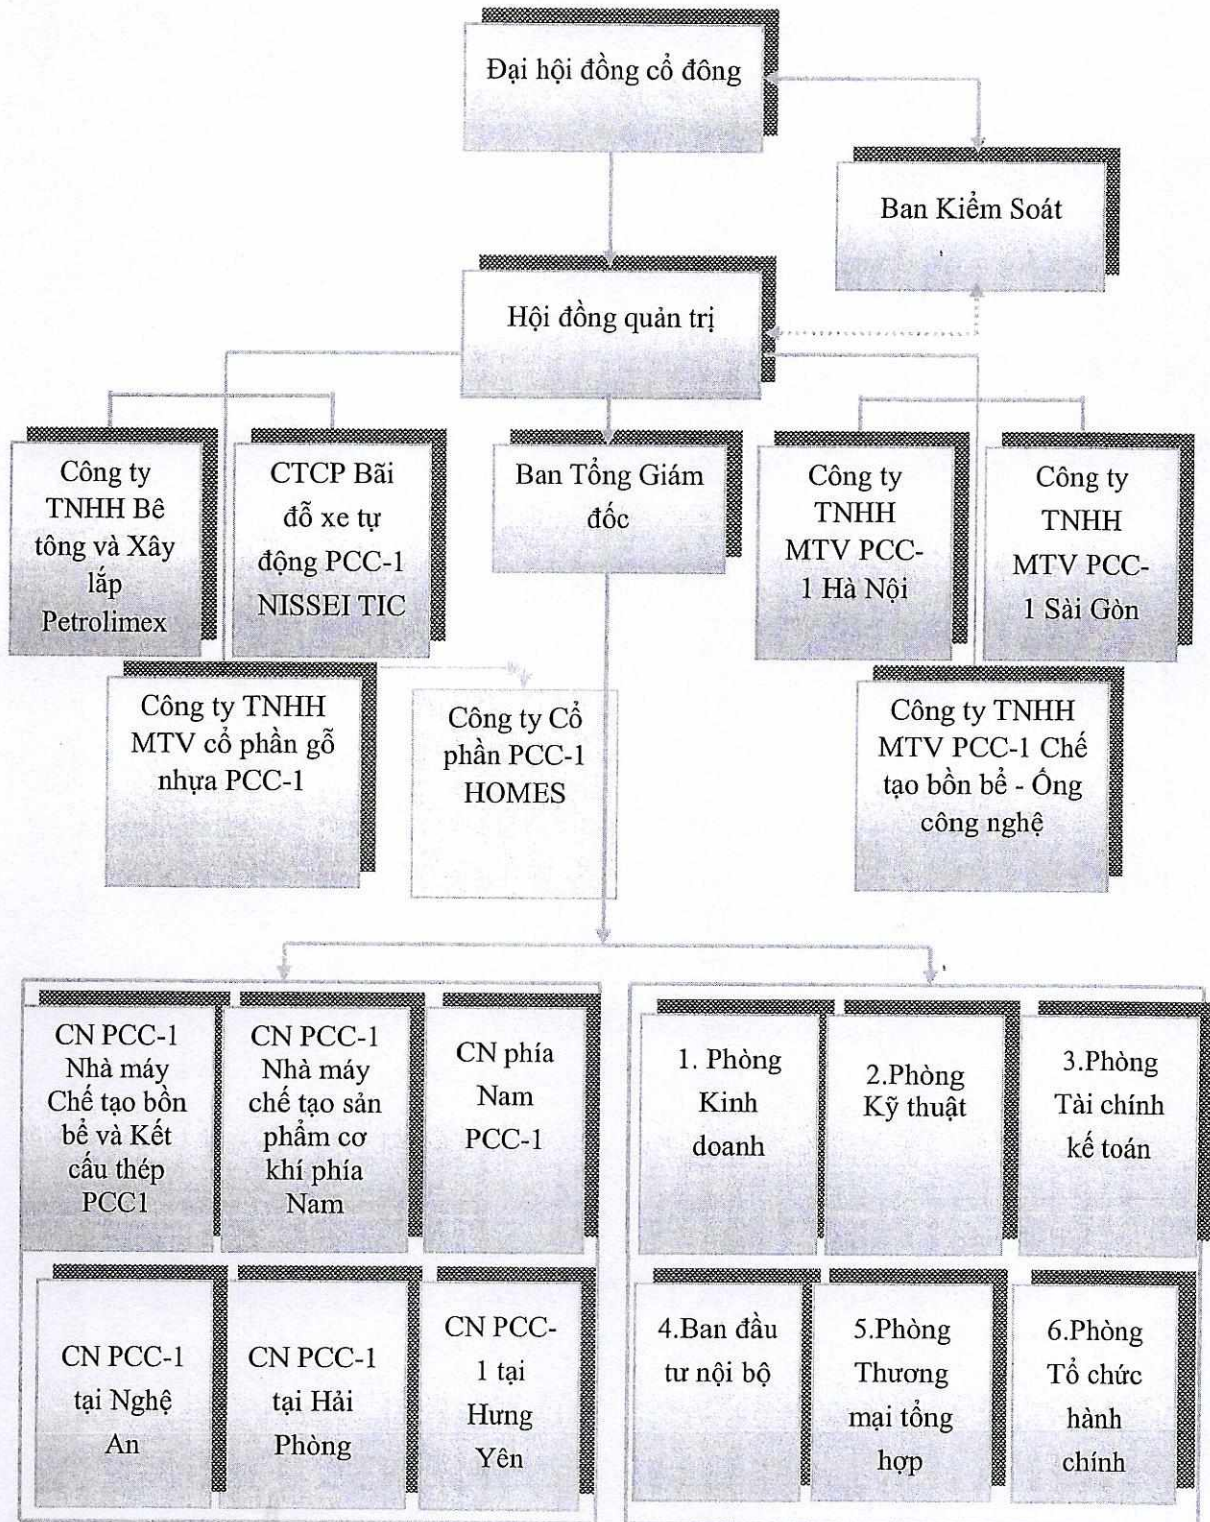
Đại hội đồng cổ đông

Ban Kiểm Soát

Hội đồng quản trị

Công ty TNHH Bê tông và Xây lắp Petrolimex

CTCP Bãi đỗ xe tự động PCC-1 NISSEI TIC

Ban Tổng Giám đốc

Công ty TNHH MTV PCC-1 Hà Nội

Công ty TNHH MTV PCC-1 Sài Gòn

Công ty TNHH MTV cổ phần gỗ nhựa PCC-1

Công ty Cổ phần PCC-1 HOMES

Công ty TNHH MTV PCC-1 Chế tạo bồn bể - Ống công nghệ

CN PCC-1 Nhà máy Chế tạo bồn bể và Kết cấu thép PCC1

CN PCC-1 Nhà máy chế tạo sản phẩm cơ khí phía Nam

CN phía Nam PCC-1

1. Phòng Kinh doanh

2.Phòng Kỹ thuật

3.Phòng Tài chính kế toán

CN PCC-1 tại Nghệ An

CN PCC-1 tại Hải Phòng

CN PCC-1 tại Hưng Yên

4.Ban đầu tư nội bộ

5.Phòng Thương mại tổng hợp

6.Phòng Tổ chức hành chính